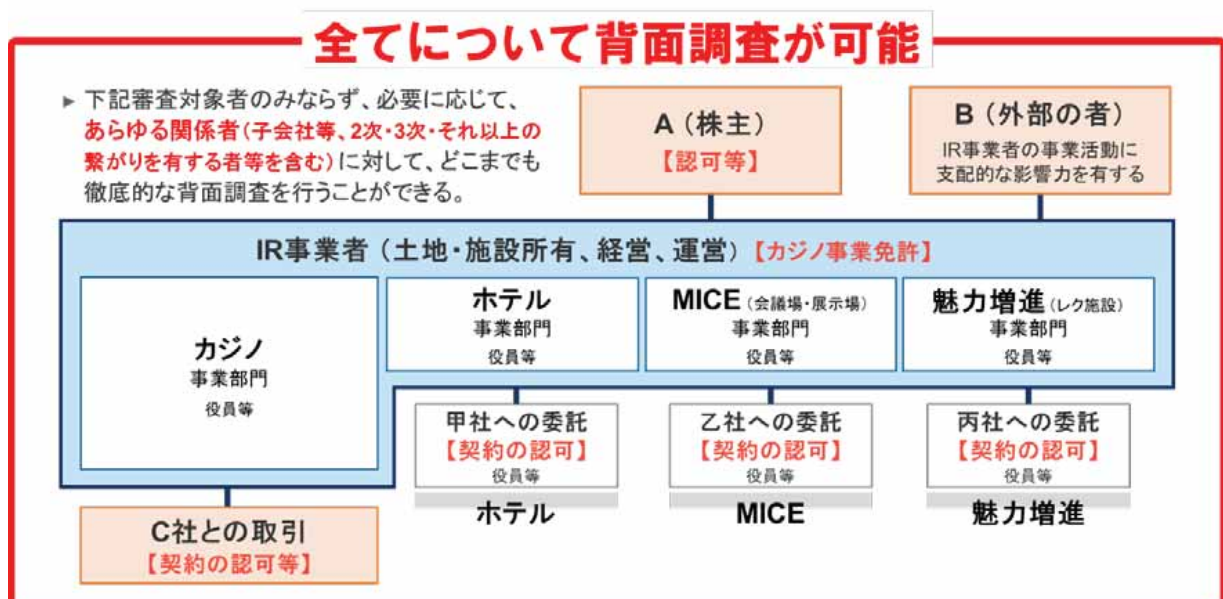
全てについて背面調査が可能

► 下記審査対象者のみならず、必要に応じて、あらゆる関係者（子会社等、2次・3次・それ以上の繋がりを有する者等を含む）に対して、どこまでも徹底的な背面調査を行うことができる。

A（株主）
【認可等】

B（外部の者）
IR事業者の事業活動に支配的な影響力を有する

IR事業者（土地・施設所有、経営、運営）【カジノ事業免許】

カジノ
事業部門
役員等

ホテル
事業部門
役員等

MICE（会議場・展示場）
事業部門
役員等

魅力増進（レク施設）
事業部門
役員等

甲社への委託
【契約の認可】
役員等

乙社への委託
【契約の認可】
役員等

丙社への委託
【契約の認可】
役員等

ホテル

MICE

魅力増進

C社との取引
【契約の認可等】